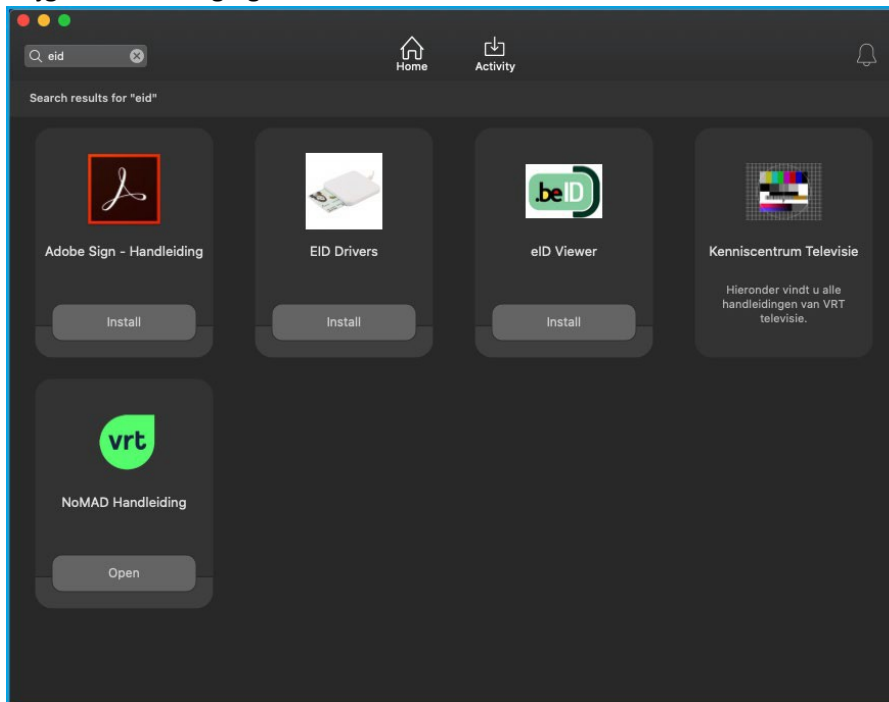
eid

Home

Activity

Search results for "eid"

Adobe Sign - Handleiding

Install

EID Drivers

Install

.beID

eID Viewer

Install

Kenniscentrum Televisie

Hieronder vindt u alle handleidingen van VRT televisie.

vrt

NoMAD Handleiding

Open